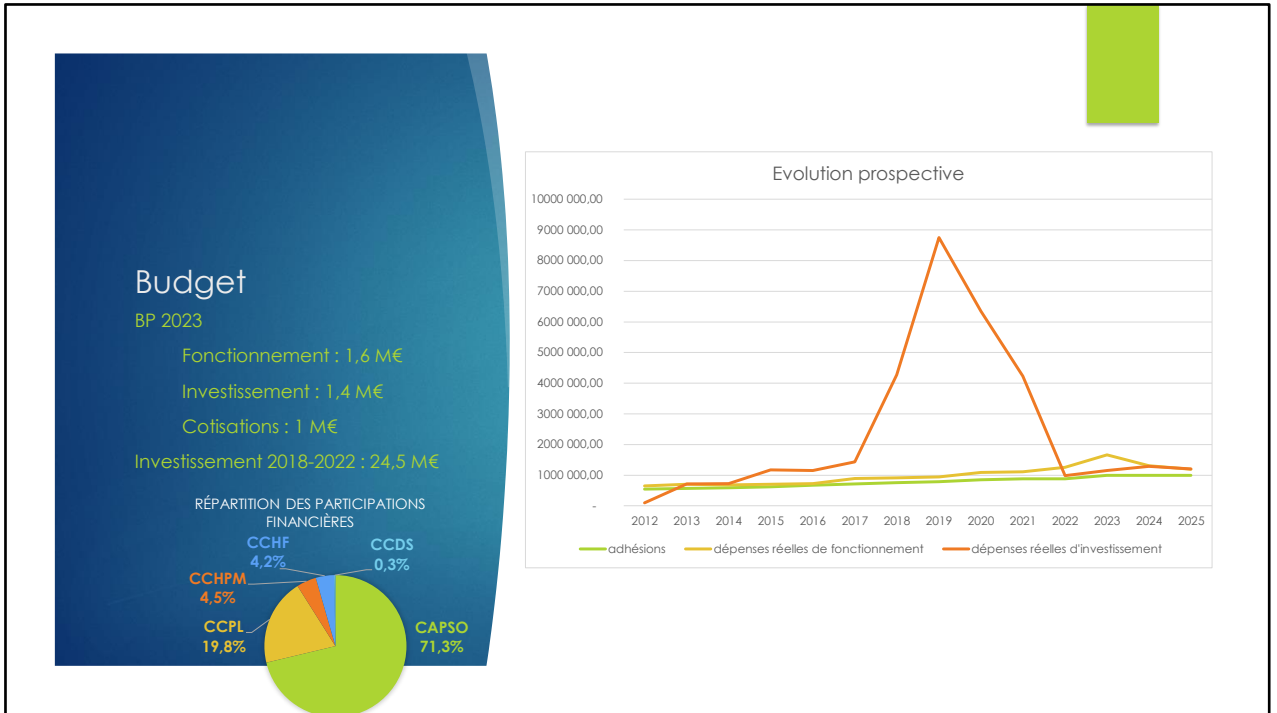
Budget

BP 2023

Fonctionnement : 1,6 M€

Investissement : 1,4 M€

Cotisations : 1 M€

Investissement 2018-2022 : 24,5 M€

RÉPARTITION DES PARTICIPATIONS FINANCIÈRES

CCHF 4,2%

CCDS 0,3%

CCHPM 4,5%

CCPL 19,8%

CAPSO 71,3%

Evolution prospective

10000 000,00
9000 000,00
8000 000,00
7000 000,00
6000 000,00
5000 000,00
4000 000,00
3000 000,00
2000 000,00
1000 000,00
-

2012 2013 2014 2015 2016 2017 2018 2019 2020 2021 2022 2023 2024 2025

adhésions
dépenses réelles de fonctionnement
dépenses réelles d'investissement